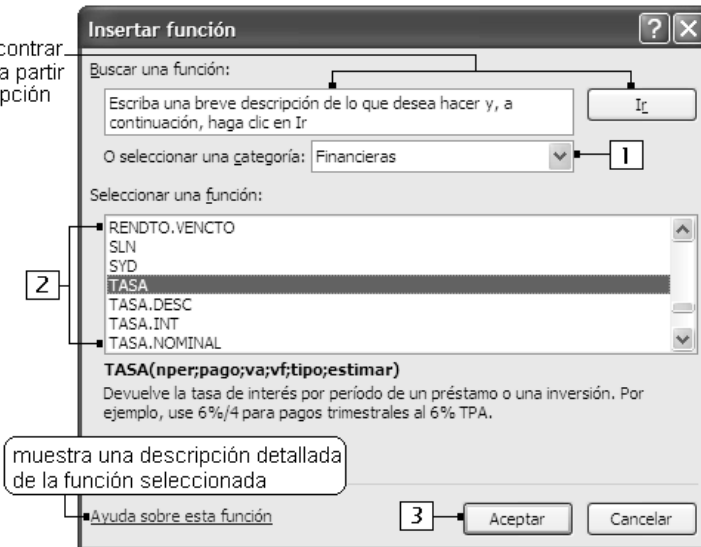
contrar
a partir
pción

Insertar función

Buscar una función:

Escriba una breve descripción de lo que desea hacer y, a continuación, haga clic en Ir

Ir

O seleccionar una categoría: Financieras

1

Seleccionar una función:

2

RENDTO.VENCTO
SLN
SYD
TASA
TASA.DESC
TASA.INT
TASA.NOMINAL

TASA(nper;pago;va;vf;tipo;estimar)

Devuelve la tasa de interés por período de un préstamo o una inversión. Por ejemplo, use 6%/4 para pagos trimestrales al 6% TPA.

muestra una descripción detallada de la función seleccionada

Ayuda sobre esta función

3

Aceptar

Cancelar